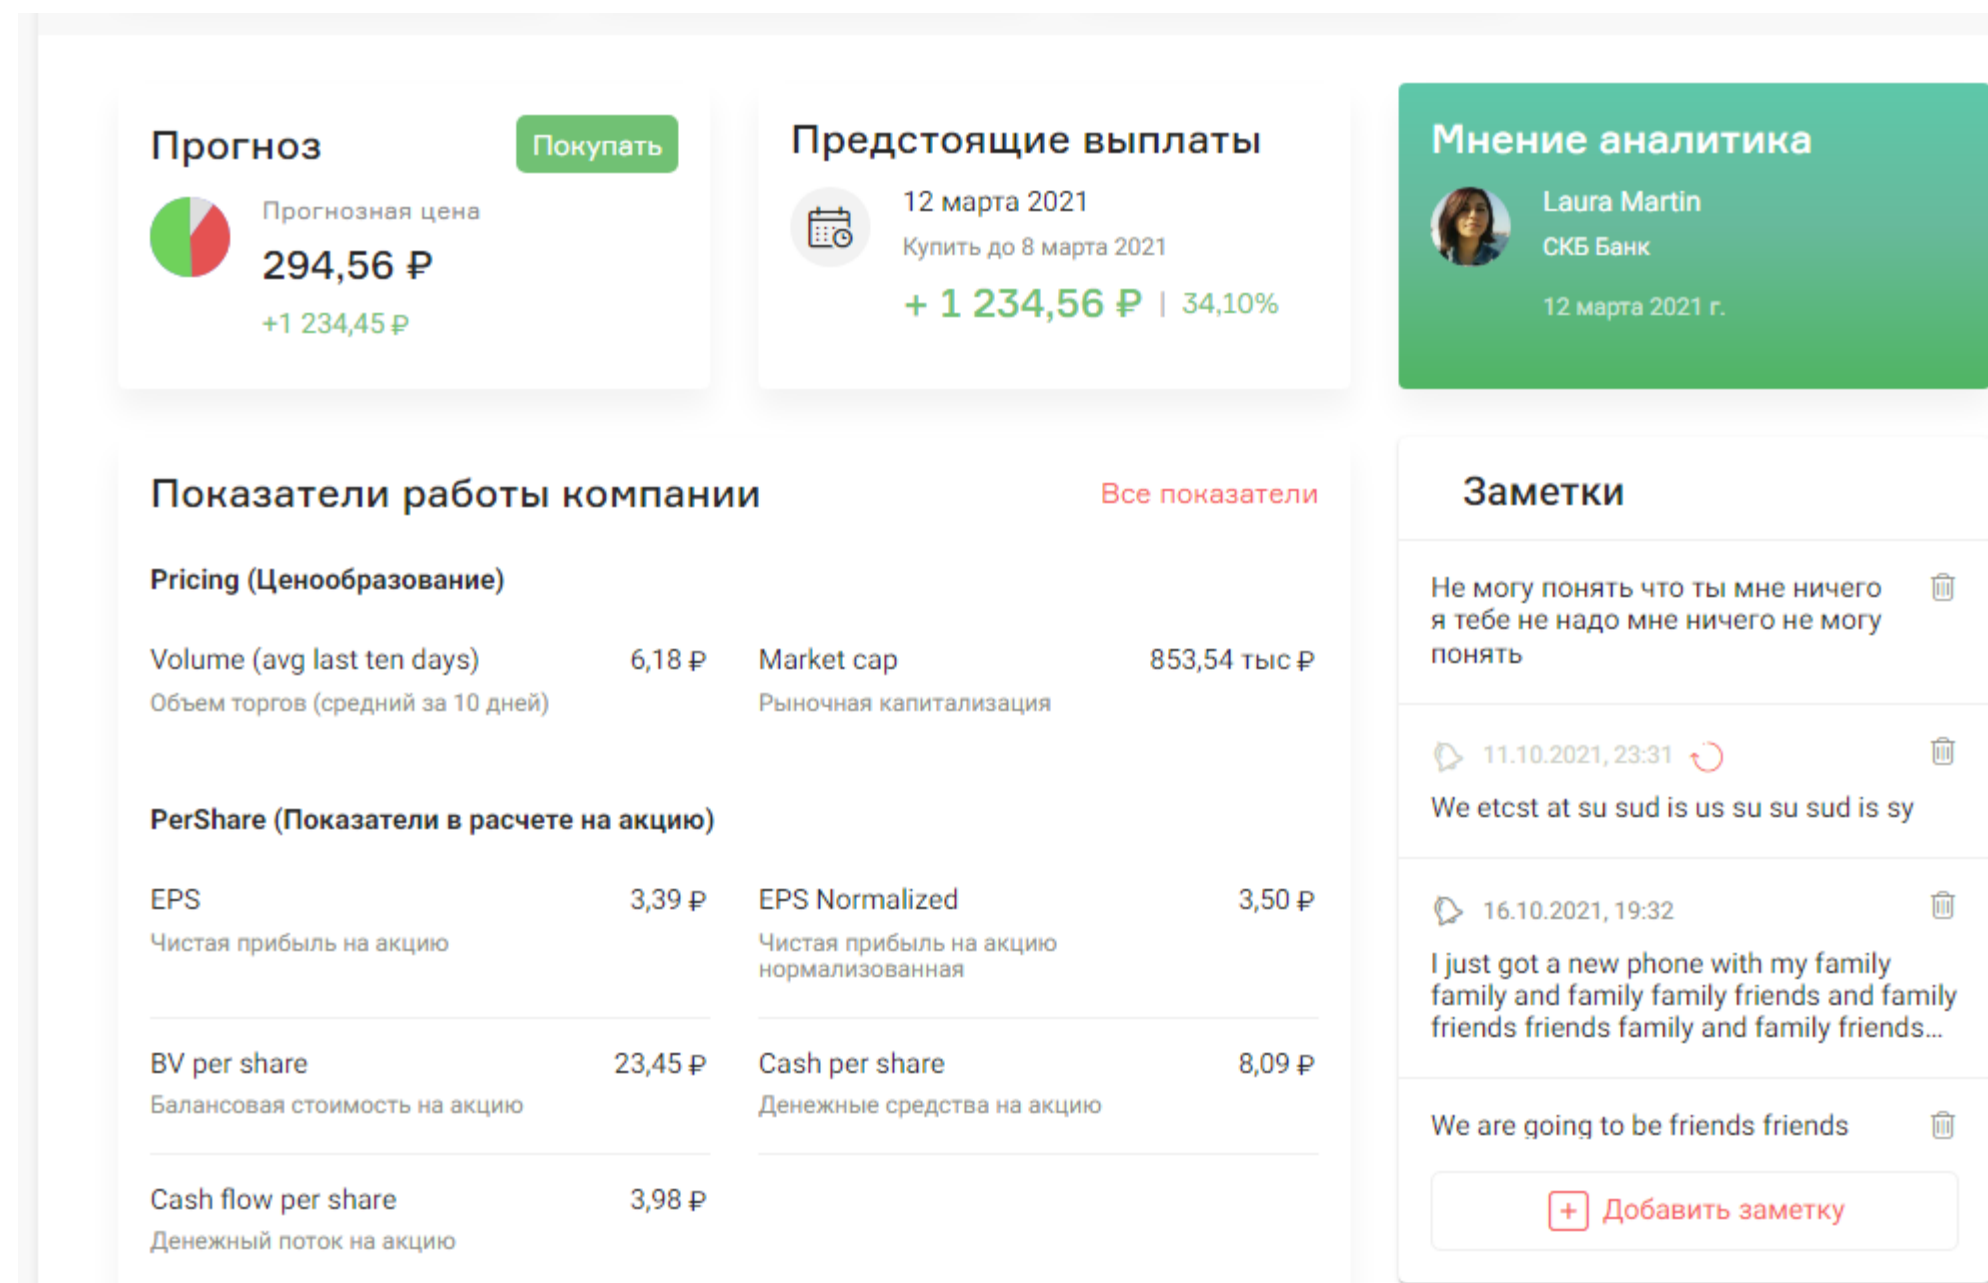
Прогноз

Покупать

Прогнозная цена

294,56 ₽

+1 234,45 ₽

Предстоящие выплаты

12 марта 2021

Купить до 8 марта 2021

+ 1 234,56 ₽ | 34,10%

Мнение аналитика

Laura Martin

СКБ Банк

12 марта 2021 г.

Показатели работы компании

Все показатели

Pricing (Ценообразование)

| | | | |
|---|---|---|---|
| Volume (avg last ten days) Объем торгов (средний за 10 дней) | 6,18 ₽ | Market cap Рыночная капитализация | 853,54 тыс ₽ |

PerShare (Показатели в расчете на акцию)

| | | | |
|---|---|---|---|
| EPS Чистая прибыль на акцию | 3,39 ₽ | EPS Normalized Чистая прибыль на акцию нормализованная | 3,50 ₽ |
| BV per share Балансовая стоимость на акцию | 23,45 ₽ | Cash per share Денежные средства на акцию | 8,09 ₽ |
| Cash flow per share Денежный поток на акцию | 3,98 ₽ | | |

Заметки

Не могу понять что ты мне ничего я тебе не надо мне ничего не могу понять

11.10.2021, 23:31

We etcst at su sud is us su su sud is sy

16.10.2021, 19:32

I just got a new phone with my family family and family family friends and family friends friends family and family friends...

We are going to be friends friends

Добавить заметку